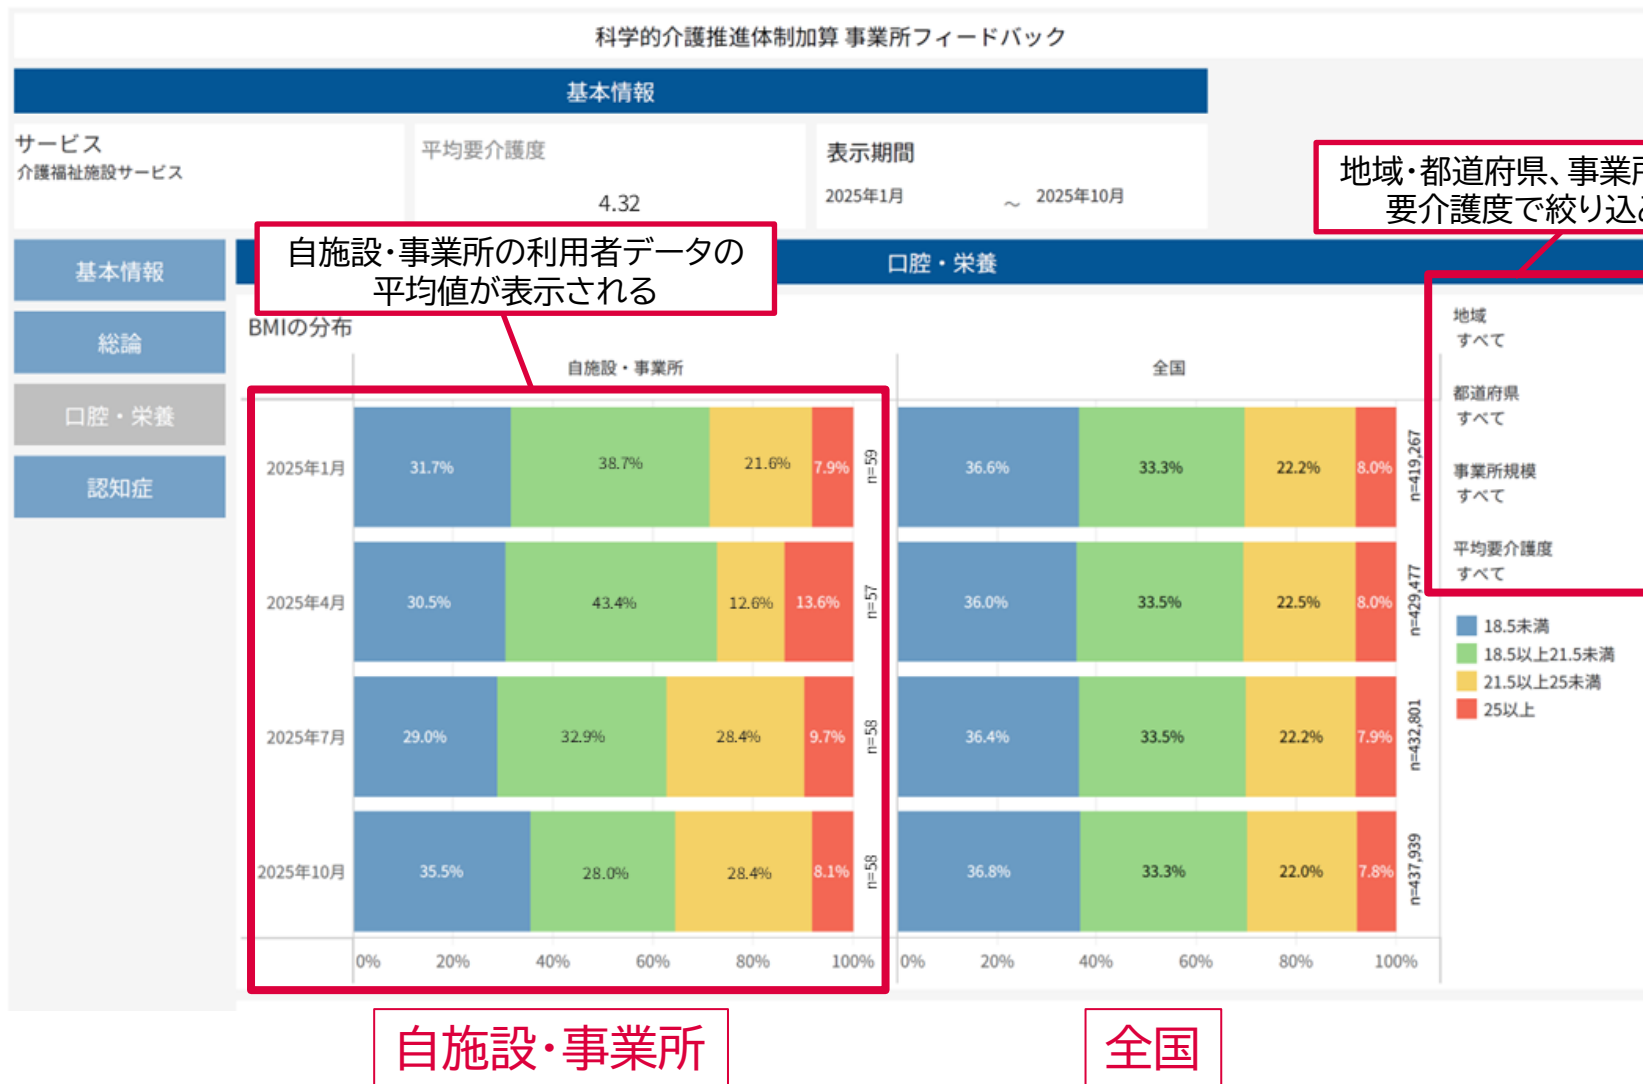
科学的介護推進体制加算 事業所フィードバック

基本情報

サービス
介護福祉施設サービス

平均要介護度
4.32

表示期間
2025年1月 ～ 2025年10月

地域・都道府県、事業所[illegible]
要介護度で絞り込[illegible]

基本情報
総論
口腔・栄養
認知症

自施設・事業所の利用者データの平均値が表示される

口腔・栄養

BMIの分布

自施設・事業所

全国

| | 自施設・事業所 | | | | | 全国 | | | | |
|---|---|---|---|---|---|---|---|---|---|---|
| 2025年1月 | 31.7% | 38.7% | 21.6% | 7.9% | n=59 | 36.6% | 33.3% | 22.2% | 8.0% | n=419,267 |
| 2025年4月 | 30.5% | 43.4% | 12.6% | 13.6% | n=57 | 36.0% | 33.5% | 22.5% | 8.0% | n=429,477 |
| 2025年7月 | 29.0% | 32.9% | 28.4% | 9.7% | n=58 | 36.4% | 33.5% | 22.2% | 7.9% | n=432,801 |
| 2025年10月 | 35.5% | 28.0% | 28.4% | 8.1% | n=58 | 36.8% | 33.3% | 22.0% | 7.8% | n=437,939 |

0% 20% 40% 60% 80% 100%
0% 20% 40% 60% 80% 100%

地域
すべて
都道府県
すべて
事業所規模
すべて
平均要介護度
すべて

18.5未満
18.5以上21.5未満
21.5以上25未満
25以上

自施設・事業所

全国